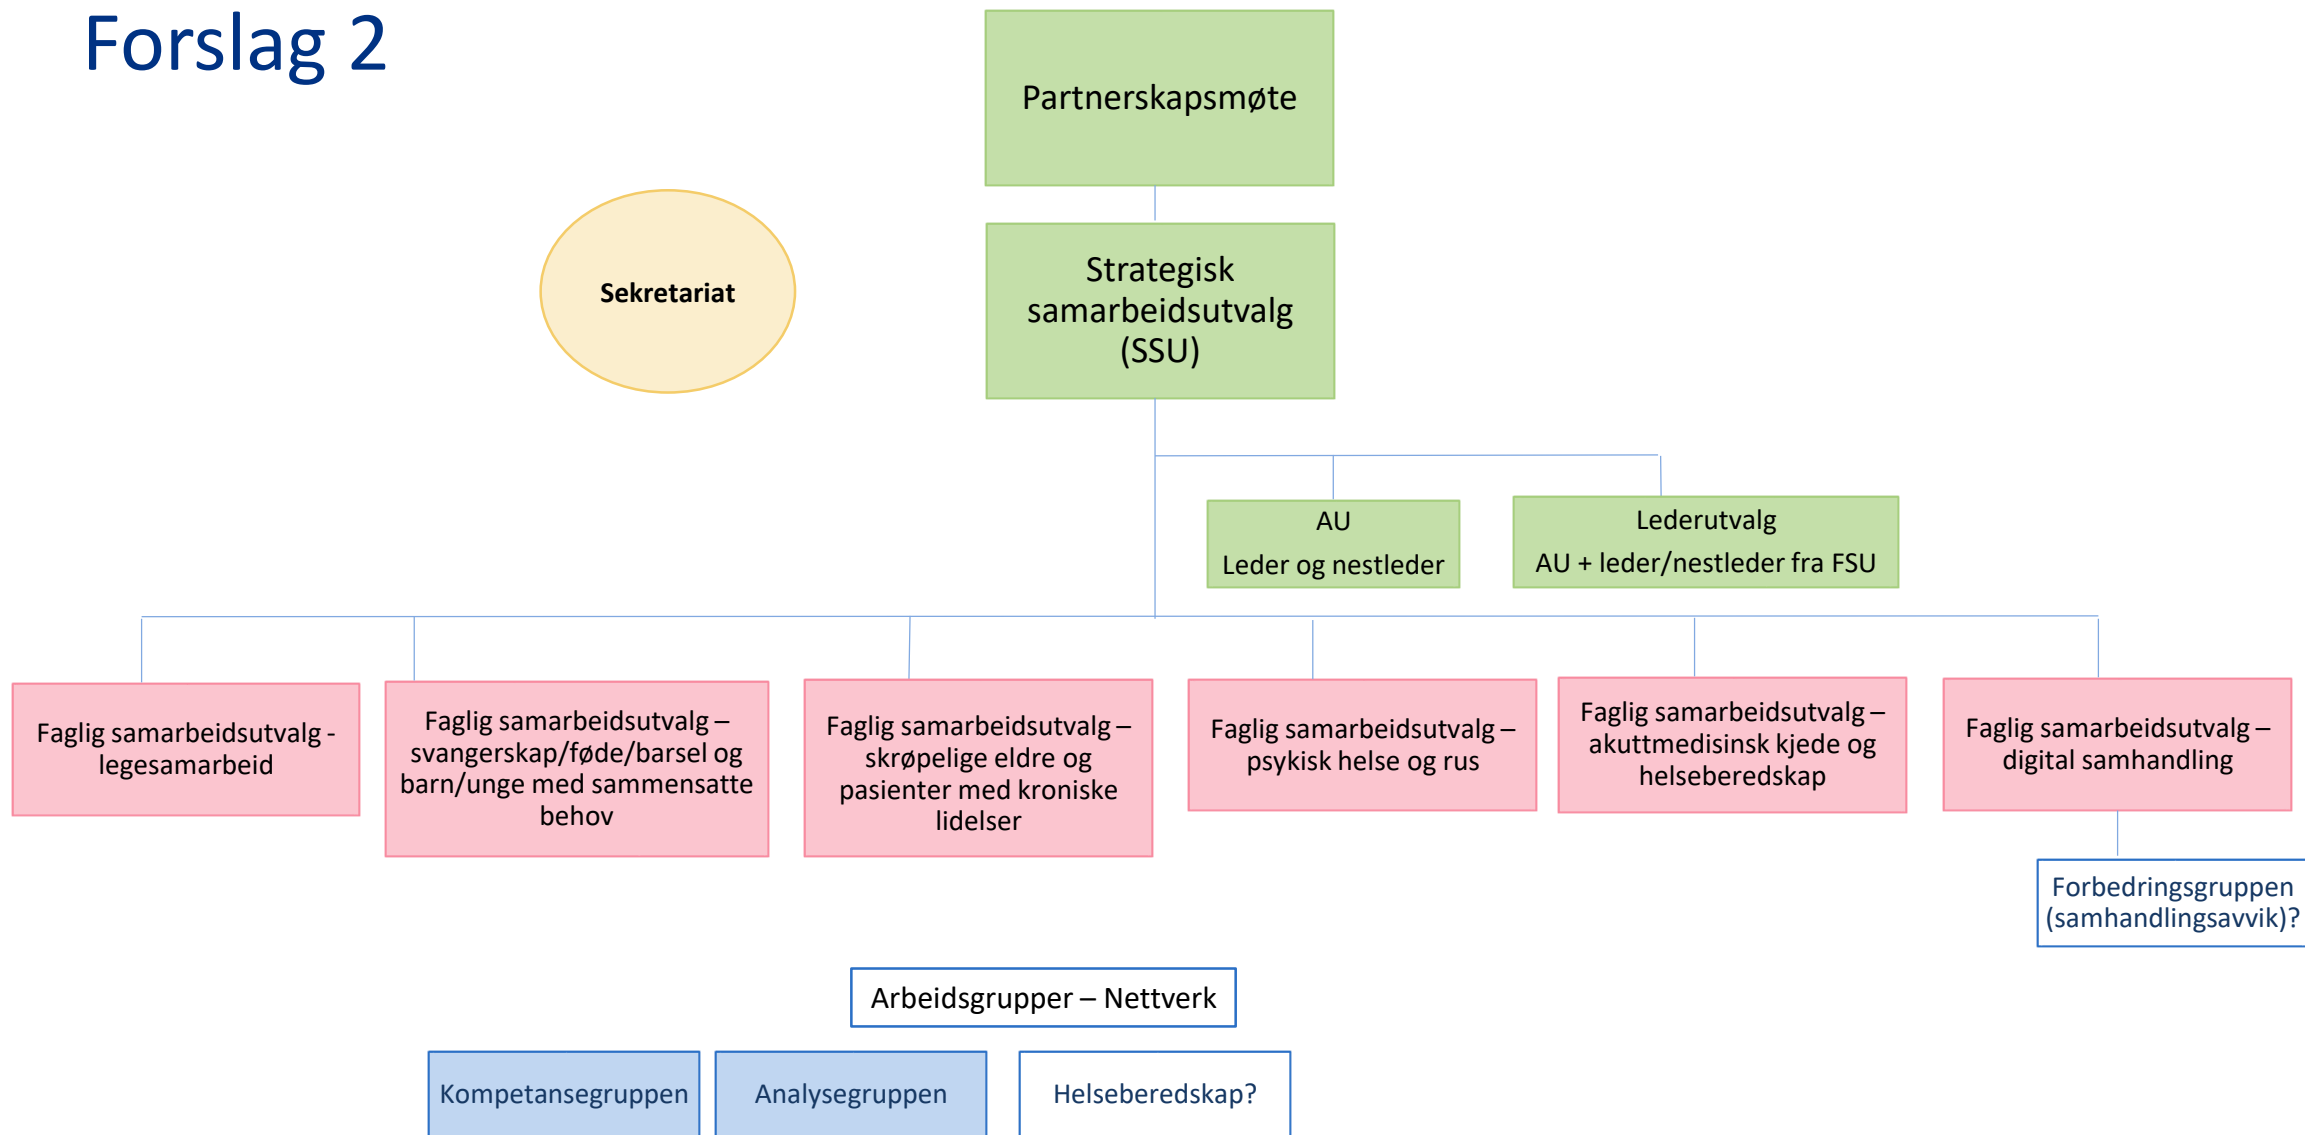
Forslag 2

Partnerskapsmøte

Sekretariat

Strategisk samarbeidsutvalg (SSU)

AU
Leder og nestleder

Lederutvalg
AU + leder/nestleder fra FSU

Faglig samarbeidsutvalg - legesamarbeid

Faglig samarbeidsutvalg – svangerskap/føde/barsel og barn/unge med sammensatte behov

Faglig samarbeidsutvalg – skrøpelige eldre og pasienter med kroniske lidelser

Faglig samarbeidsutvalg – psykisk helse og rus

Faglig samarbeidsutvalg – akuttmedisinsk kjede og helseberedskap

Faglig samarbeidsutvalg – digital samhandling

Forbedringsgruppen (samhandlingsavvik)?

Arbeidsgrupper – Nettverk

Kompetansegruppen

Analysegruppen

Helseberedskap?